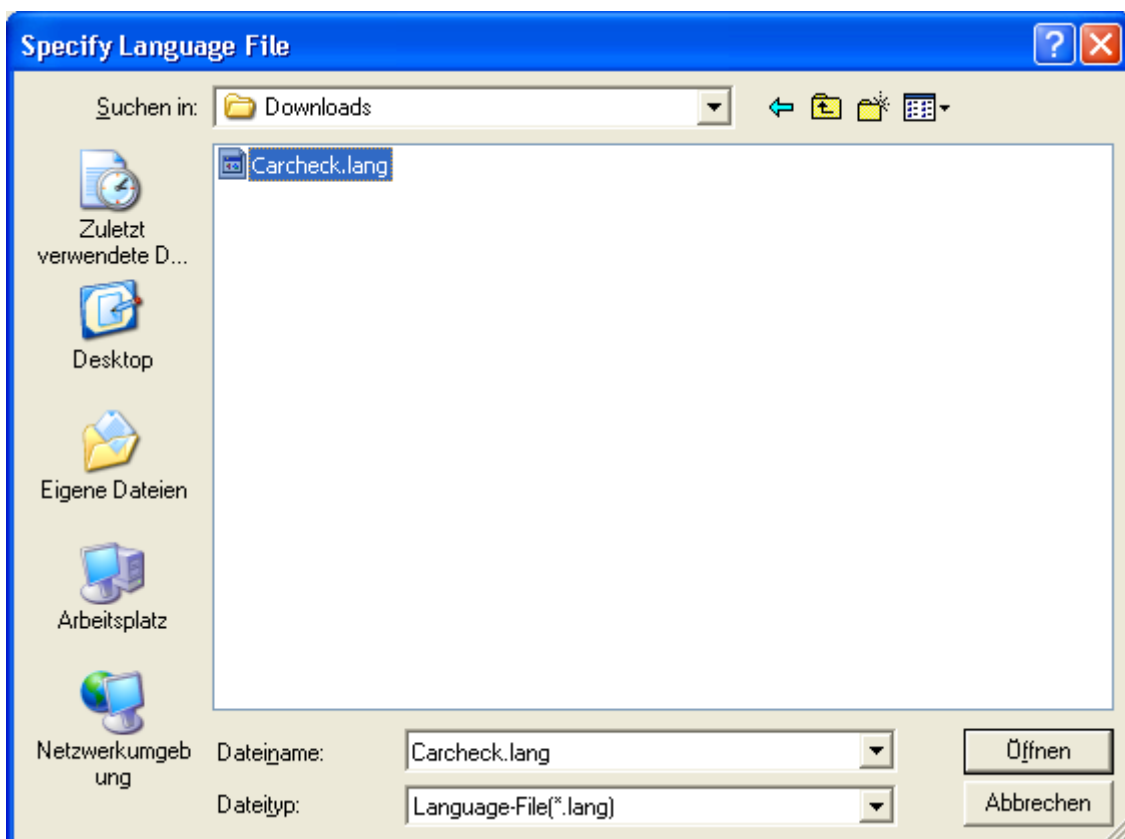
Specify Language File

Suchen in: Downloads

Carcheck.lang

Zuletzt verwendete D...

Desktop

Eigene Dateien

Arbeitsplatz

Netzwerkumgebung

Dateiname: Carcheck.lang

Dateityp: Language-File(*.lang)

Öffnen

Abbrechen